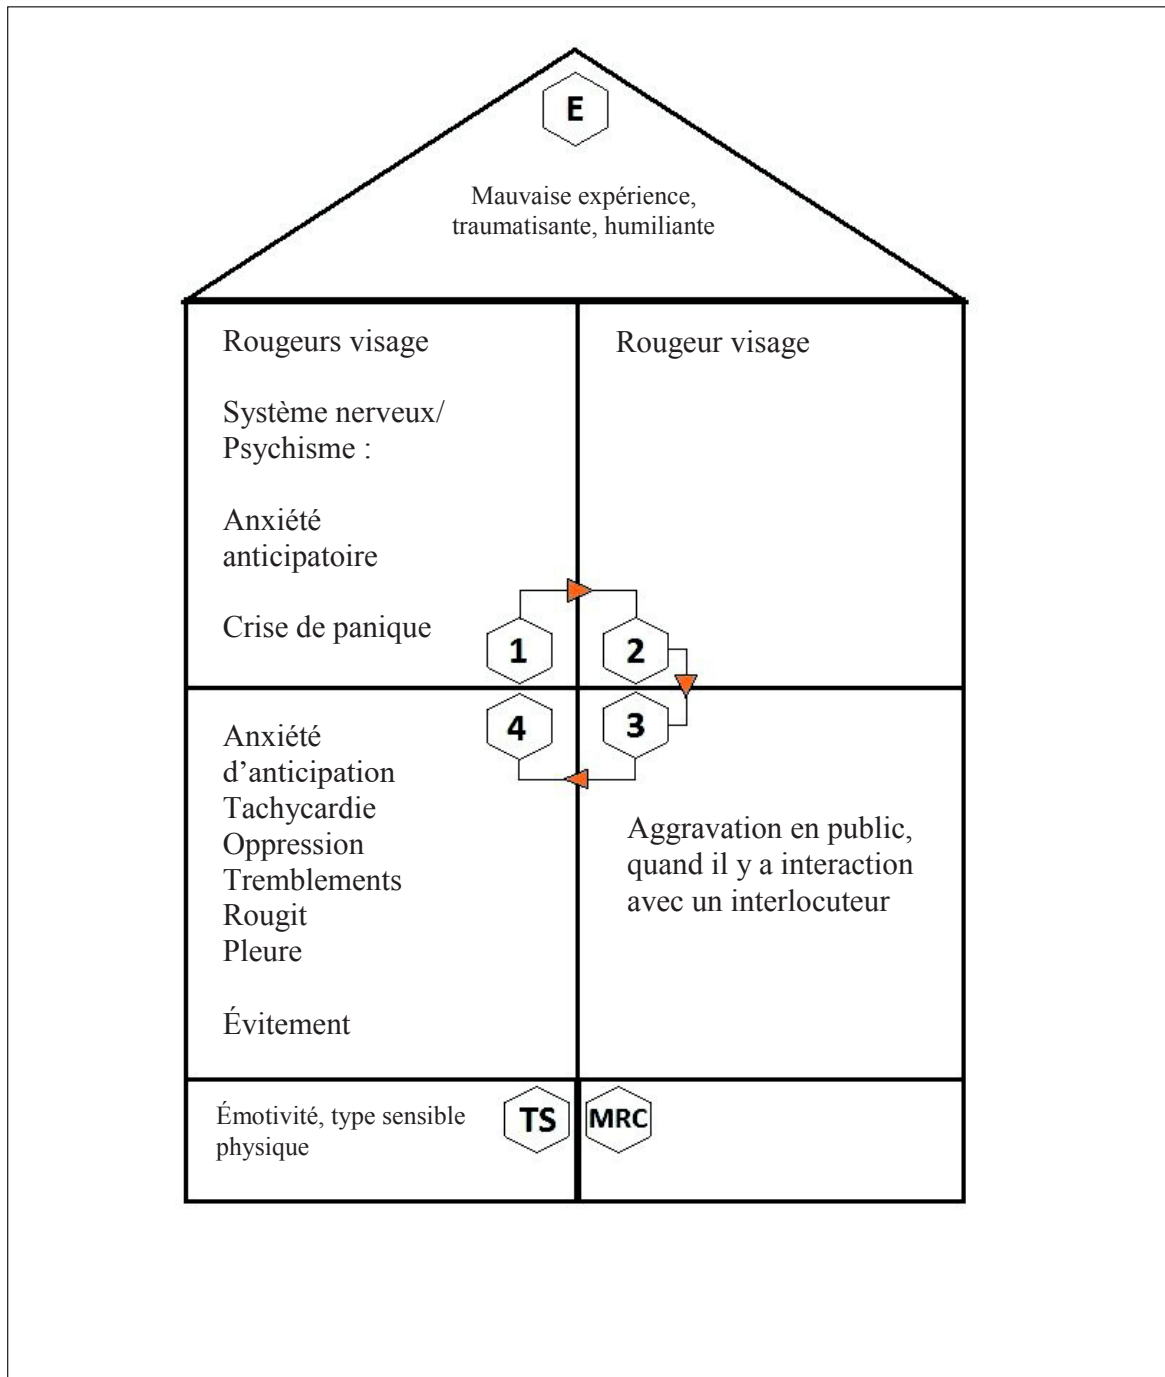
E

Mauvaise expérience, traumatisante, humiliante

Rougeurs visage

Système nerveux/ Psychisme :

Anxiété anticipatoire

Crise de panique

Rougeur visage

1

2

3

4

Anxiété d'anticipation
Tachycardie
Oppression
Tremblements
Rougit
Pleure

Évitement

Aggravation en public, quand il y a interaction avec un interlocuteur

Émotivité, type sensible physique

TS

MRC